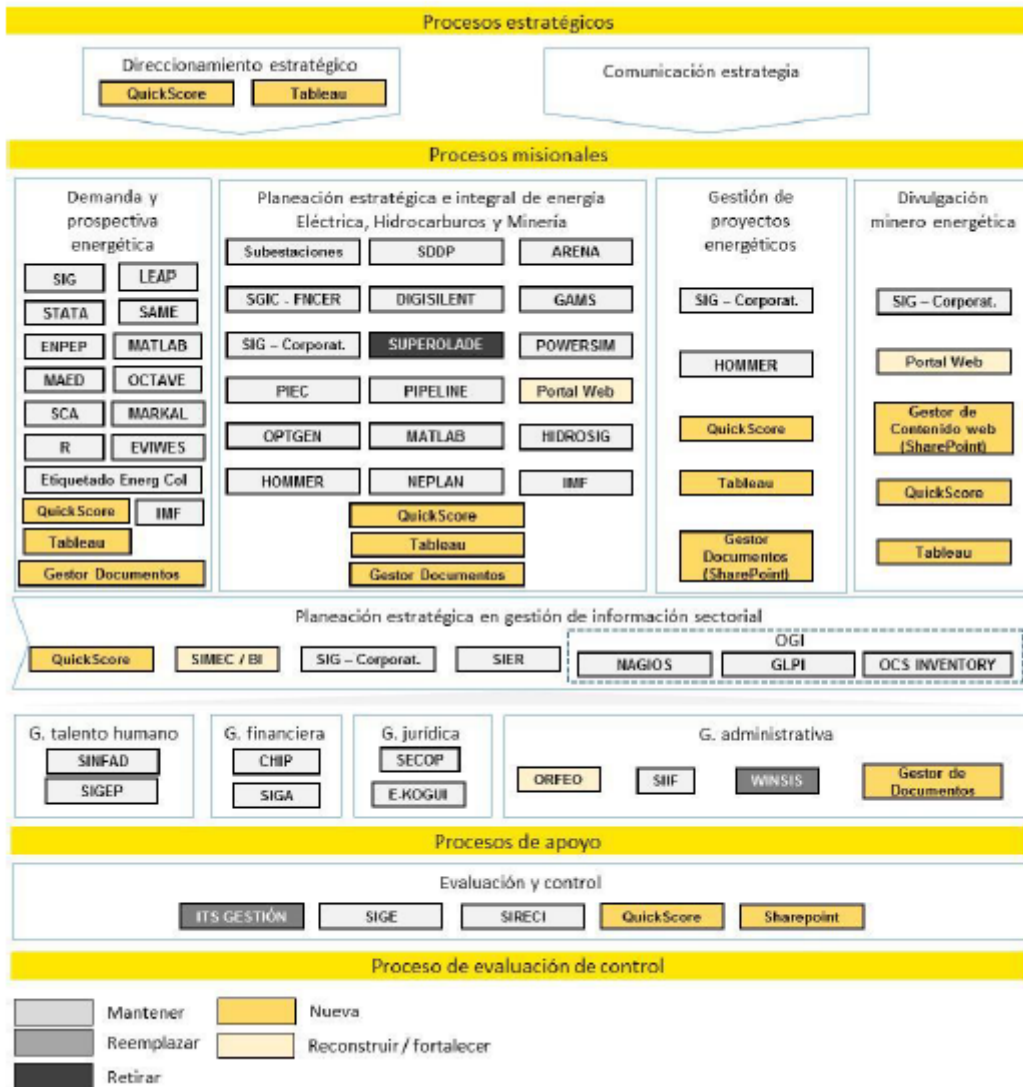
Procesos estratégicos

Direccionamiento estratégico
QuickScore
Tableau

Comunicación estrategia

Procesos misionales

Demanda y prospectiva energética
SIG
LEAP
STATA
SAME
ENPEP
MATLAB
MAED
OCTAVE
SCA
MARKAL
R
EVIWES
Etiquetado Energ Col
QuickScore
IMF
Tableau
Gestor Documentos

Planeación estratégica e integral de energía Eléctrica, Hidrocarburos y Minería
Subestaciones
SDDP
ARENA
SGIC - FNCER
DIGISILENT
GAMS
SIG – Corporat.
SUPEROLADE
POWERSIM
PIEC
PIPELINE
Portal Web
OPTGEN
MATLAB
HIDROSIG
HOMMER
NEPLAN
IMF
QuickScore
Tableau
Gestor Documentos

Gestión de proyectos energéticos
SIG – Corporat.
HOMMER
QuickScore
Tableau
Gestor Documentos (SharePoint)

Divulgación minero energética
SIG – Corporat.
Portal Web
Gestor de Contenido web (SharePoint)
QuickScore
Tableau

Planeación estratégica en gestión de información sectorial
QuickScore
SIMEC / BI
SIG – Corporat.
SIER
OGI
NAGIOS
GLPI
OCS INVENTORY

G. talento humano
SINFAD
SIGEP

G. financiera
CHIP
SIGA

G. jurídica
SECOP
E-KOGUI

G. administrativa
ORFEO
SIIF
WINSIS
Gestor de Documentos

Procesos de apoyo

Evaluación y control
ITS GESTIÓN
SIGE
SIRECI
QuickScore
Sharepoint

Proceso de evaluación de control

Mantener
Reemplazar
Retirar
Nueva
Reconstruir / fortalecer